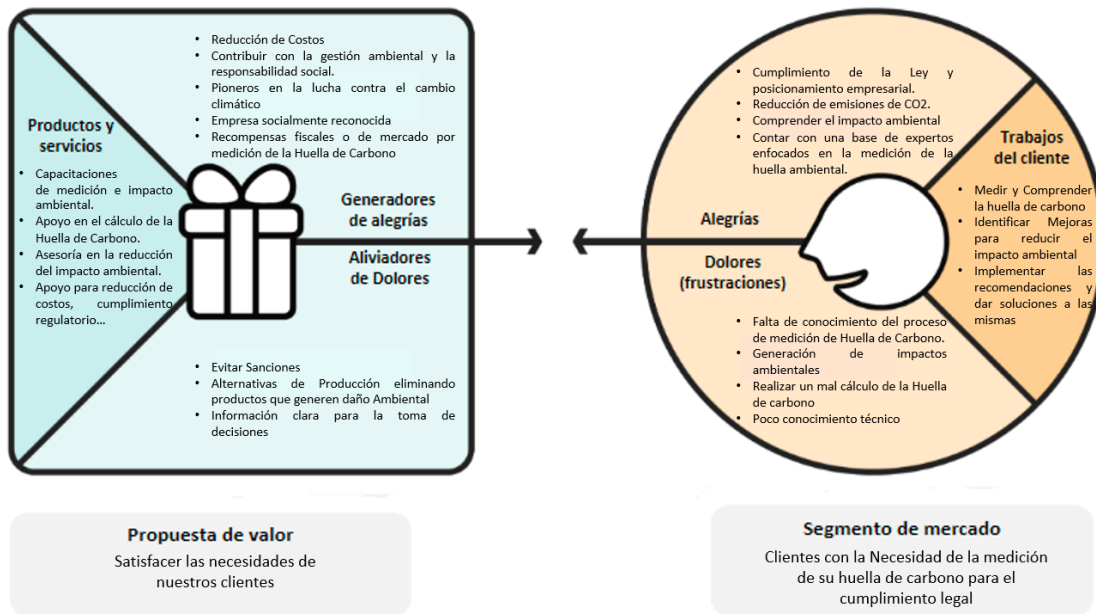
- Reducción de Costos
- Contribuir con la gestión ambiental y la responsabilidad social.
- Pioneros en la lucha contra el cambio climático
- Empresa socialmente reconocida
- Recompensas fiscales o de mercado por medición de la Huella de Carbono

Productos y servicios

- Capacitaciones de medición e impacto ambiental.
- Apoyo en el cálculo de la Huella de Carbono.
- Asesoría en la reducción del impacto ambiental.
- Apoyo para reducción de costos, cumplimiento regulatorio...

Generadores de alegrías

Aliviadores de Dolores

- Evitar Sanciones
- Alternativas de Producción eliminando productos que generen daño Ambiental
- Información clara para la toma de decisiones

- Cumplimiento de la Ley y posicionamiento empresarial.
- Reducción de emisiones de CO2.
- Comprender el impacto ambiental
- Contar con una base de expertos enfocados en la medición de la huella ambiental.

Trabajos del cliente

- Medir y Comprender la huella de carbono
- Identificar Mejoras para reducir el impacto ambiental
- Implementar las recomendaciones y dar soluciones a las mismas

Alegrías

Dolores (frustraciones)

- Falta de conocimiento del proceso de medición de Huella de Carbono.
- Generación de impactos ambientales
- Realizar un mal cálculo de la Huella de carbono
- Poco conocimiento técnico

Propuesta de valor
Satisfacer las necesidades de nuestros clientes

Segmento de mercado
Clientes con la Necesidad de la medición de su huella de carbono para el cumplimiento legal